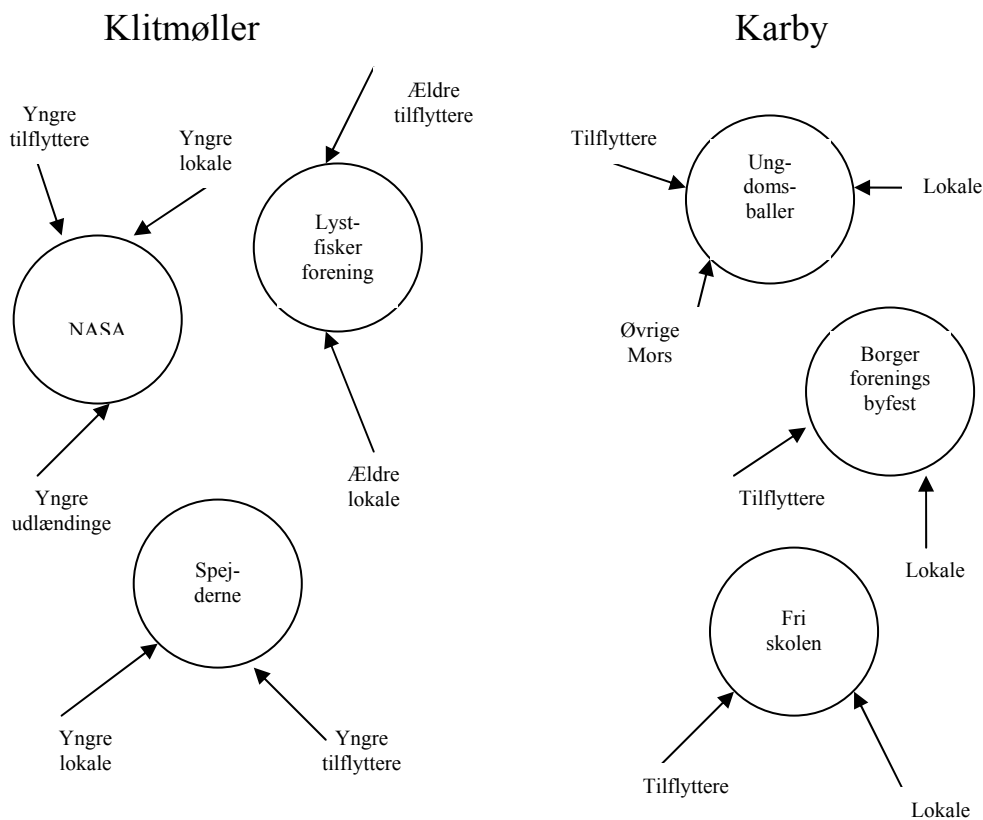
Klitmøller

Yngre tilflyttere

Yngre lokale

Ældre tilflyttere

Lyst-fisker forening

NASA

Ældre lokale

Yngre udlændinge

Spej-derne

Yngre lokale

Yngre tilflyttere

Karby

Tilflyttere

Ung-doms-baller

Lokale

Øvrige Mors

Borger forenings byfest

Tilflyttere

Lokale

Fri skolen

Tilflyttere

Lokale